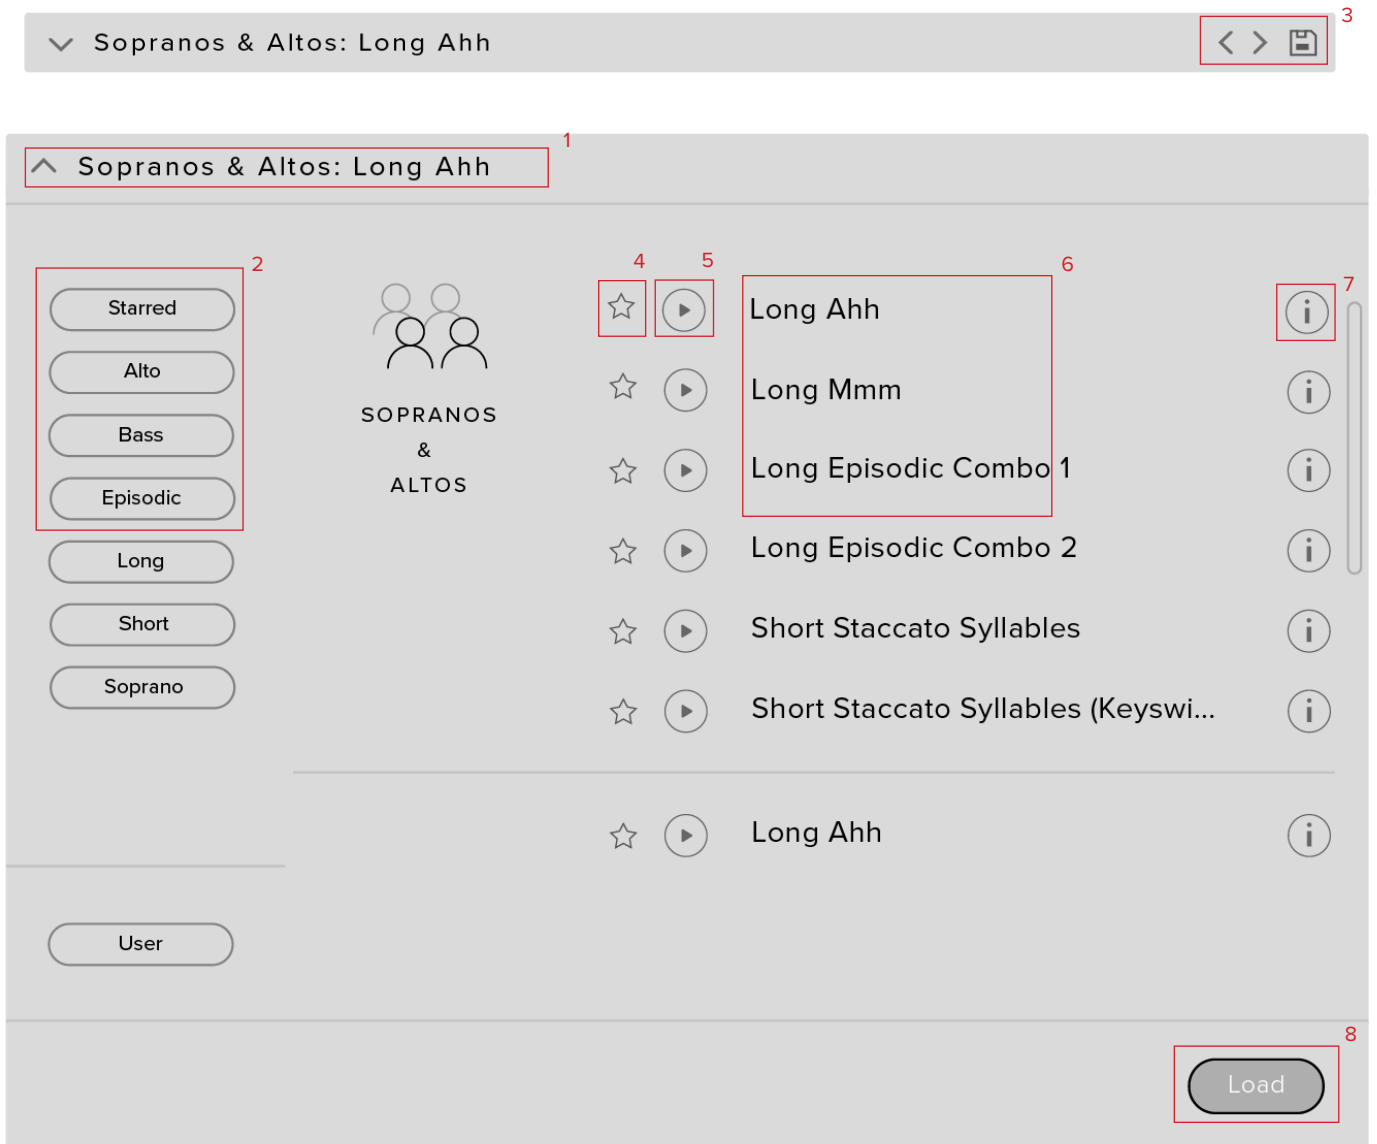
Sopranos & Altos: Long Ahh

3

1

Sopranos & Altos: Long Ahh

2

Starred

Alto

Bass

Episodic

Long

Short

Soprano

SOPRANOS
&
ALTOS

4 5 6 7

Long Ahh

Long Mmm

Long Episodic Combo 1

Long Episodic Combo 2

Short Staccato Syllables

Short Staccato Syllables (Keyswi...

Long Ahh

User

8

Load